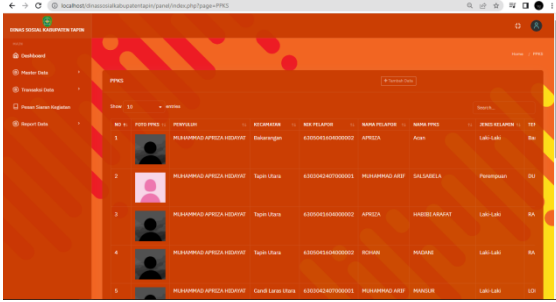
localhost/dinassosialkabupatentapin/panel/index.php?page=PPKS

DINAS SOSIAL KABUPATEN TAPIN

MAIN

Dashboard

Master Data

Transaksi Data

Pesan Status Kegiatan

Report Data

Home > PPKS

PPKS

+ Tambah Data

Show 10 entries

Search:

| NO | FOTO PPKS | PENYULUH | KECAMATAN | NIK PELAPOR | NAMA PELAPOR | NAMA PPKS | JENIS KELAMIN | TEI |
|---|---|---|---|---|---|---|---|---|
| 1 | | MUHAMMAD APRIZA HIDAYAT | Bakarangan | 6305041604000002 | APRIZA | Acan | Laki-Laki | Bai |
| 2 | | MUHAMMAD APRIZA HIDAYAT | Tapin Utara | 6305042407000001 | MUHAMMAD ARIF | SALSABELA | Perempuan | BU |
| 3 | | MUHAMMAD APRIZA HIDAYAT | Tapin Utara | 6305041604000002 | APRIZA | HABIBI ARAFAT | Laki-Laki | KA |
| 4 | | MUHAMMAD APRIZA HIDAYAT | Tapin Utara | 6305041604000002 | ROHANI | MADANI | Laki-Laki | KA |
| 5 | | MUHAMMAD APRIZA HIDAYAT | Candi Laras Utara | 6305042407000001 | MUHAMMAD ARIF | MANSUR | Laki-Laki | LOI |